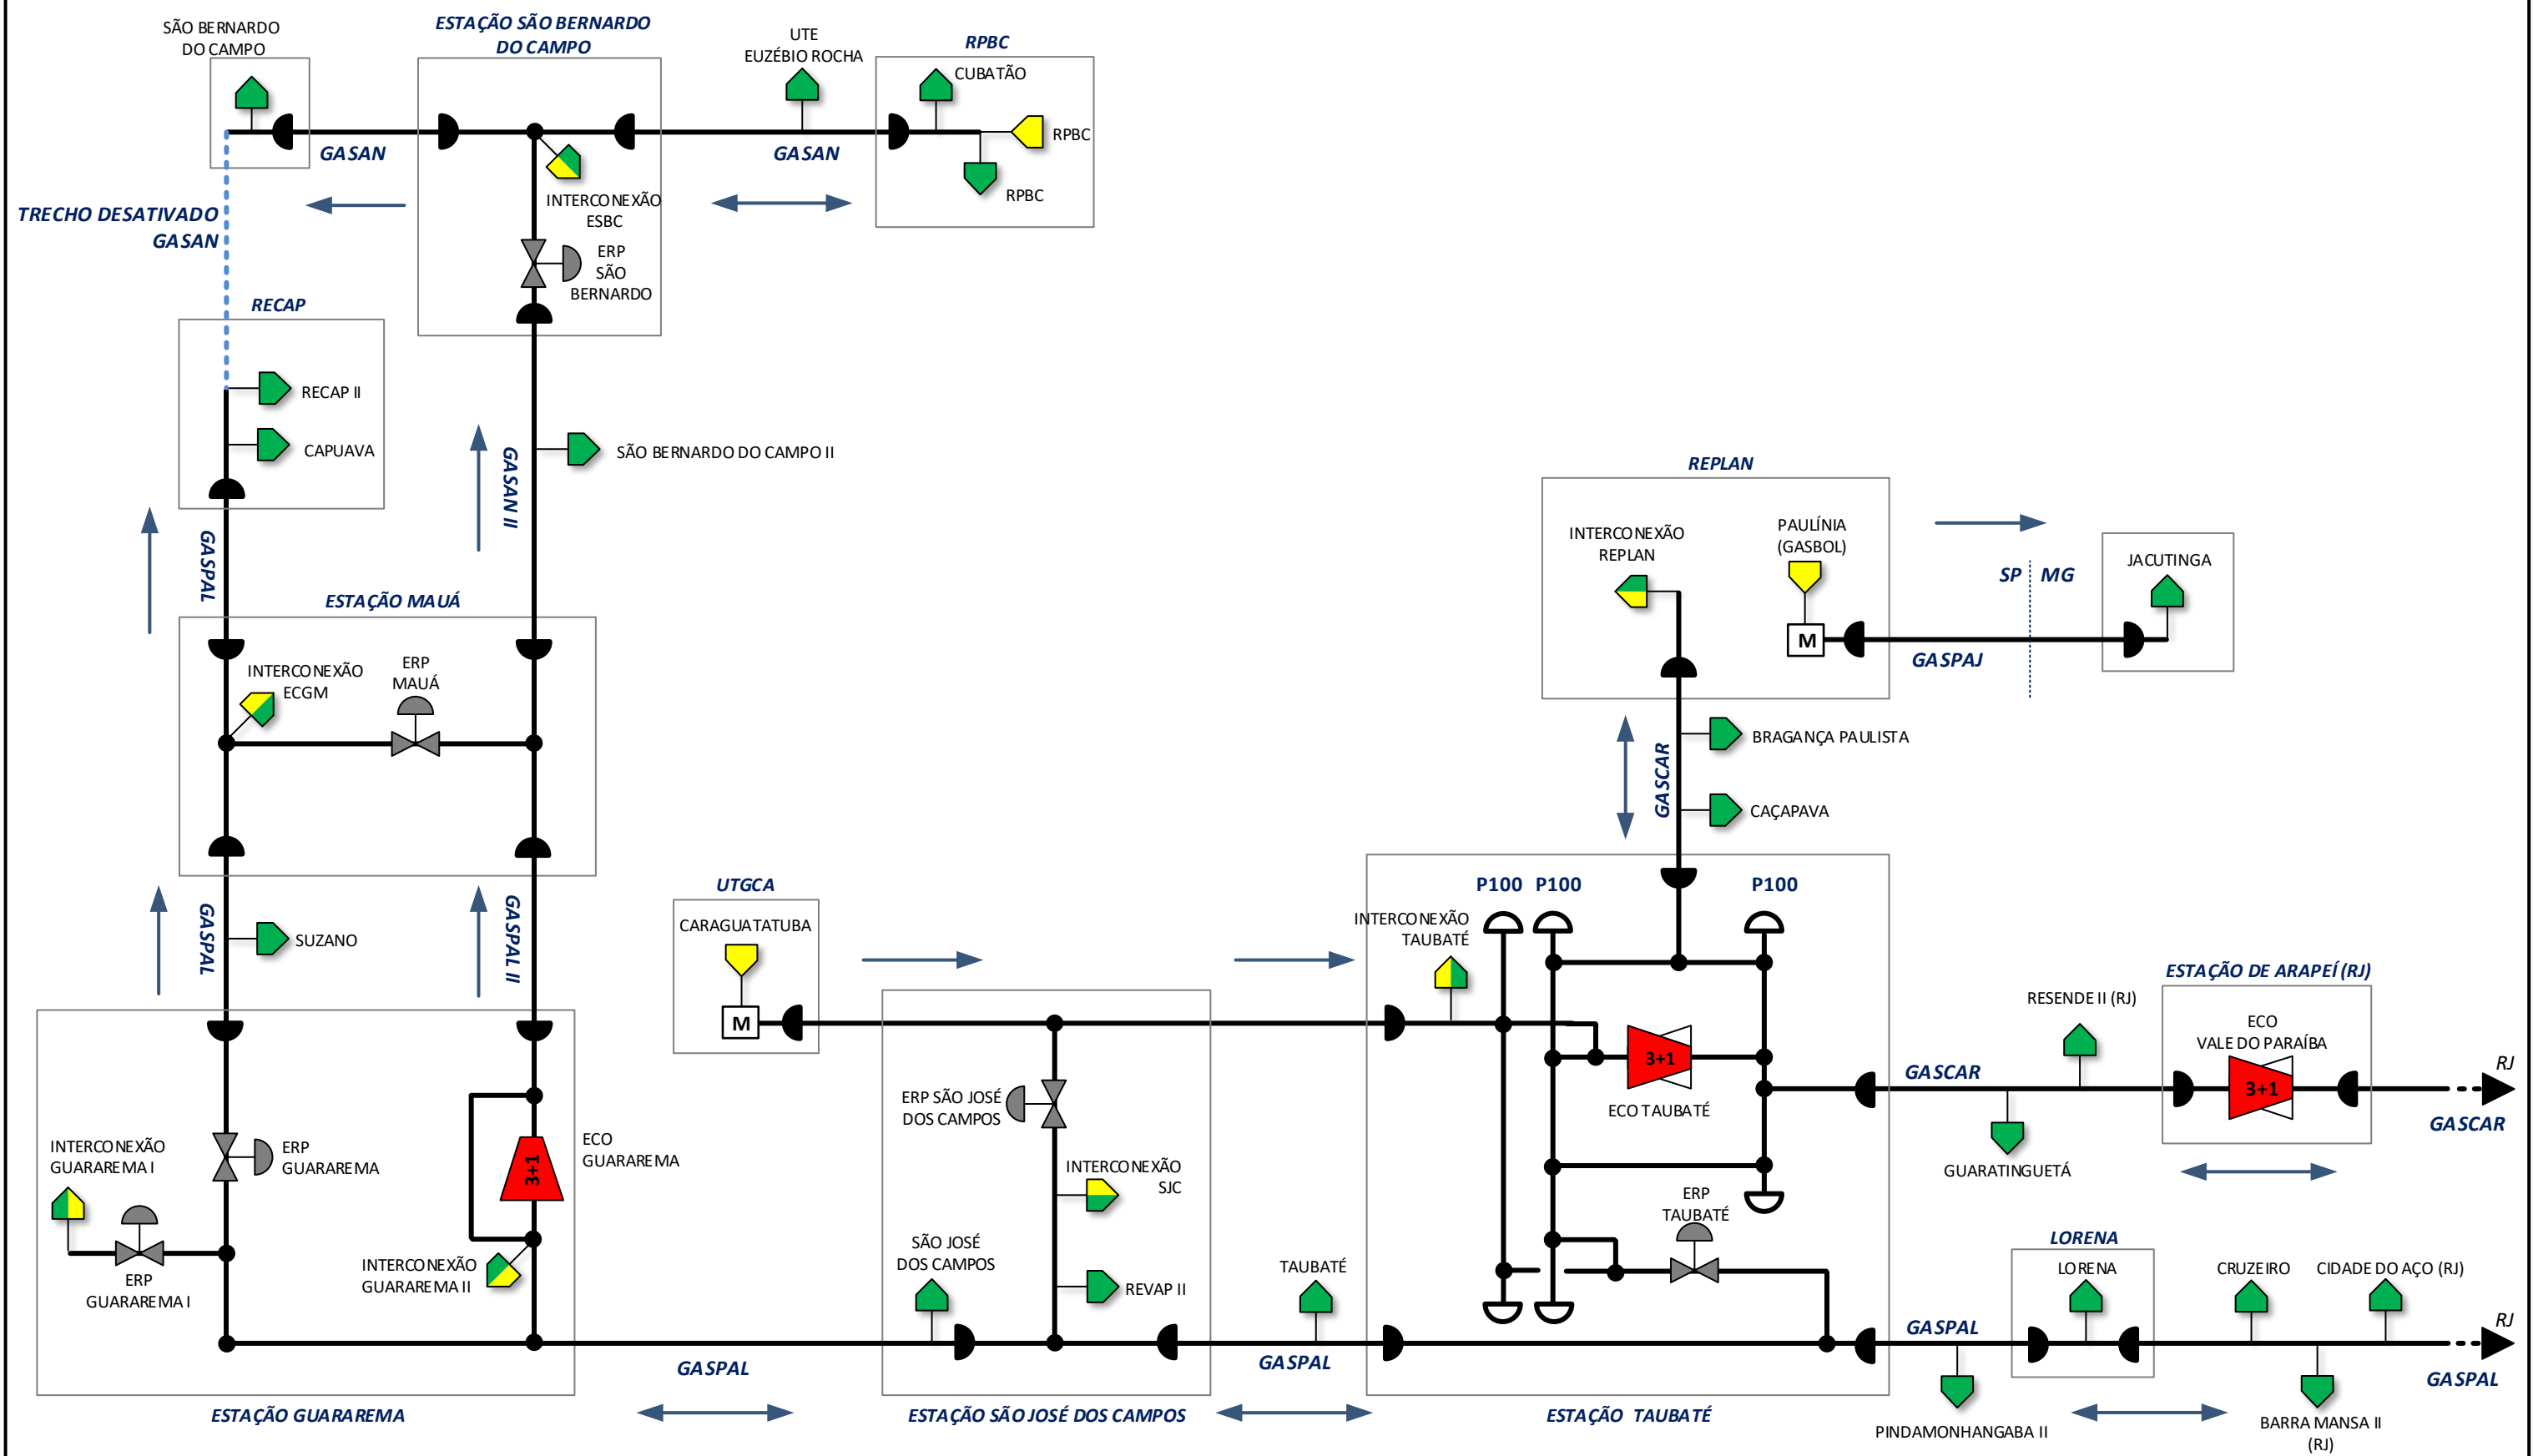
SÃO BERNARDO DO CAMPO

ESTAÇÃO SÃO BERNARDO DO CAMPO

UTE EUZÉBIO ROCHA

RPBC

CUBATÃO

RPBC

RPBC

GASAN

GASAN

INTERCONEXÃO ESBC

ERP SÃO BERNARDO

TRECHO DESATIVADO GASAN

RECAP

RECAP II

CAPUAVA

GASAN II

SÃO BERNARDO DO CAMPO II

GASPAL

ESTAÇÃO MAUÁ

INTERCONEXÃO ECGM

ERP MAUÁ

GASPAL

SUZANO

GASPAL II

REPLAN

INTERCONEXÃO REPLAN

PAULÍNIA (GASBOL)

M

SP

MG

JACUTINGA

GASPAJ

BRAGANÇA PAULISTA

GASCAR

CAÇAPAVA

UTGCA

CARAGUATATUBA

M

P100 P100

P100

INTERCONEXÃO TAUBATÉ

3+1

ECO TAUBATÉ

ERP TAUBATÉ

ESTAÇÃO DE ARAPEÍ (RJ)

RESENDE II (RJ)

ECO VALE DO PARAÍBA

3+1

RJ

GASCAR

GASCAR

GUARATINGUETÁ

INTERCONEXÃO GUARAREMA I

ERP GUARAREMA

ECO GUARAREMA

3+1

ERP GUARAREMA I

INTERCONEXÃO GUARAREMA II

ERP SÃO JOSÉ DOS CAMPOS

INTERCONEXÃO SJC

SÃO JOSÉ DOS CAMPOS

REVAP II

TAUBATÉ

LORENA

LORENA

CRUZEIRO

CIDADE DO AÇO (RJ)

RJ

GASPAL

GASPAL

GASPAL

GASPAL

ESTAÇÃO GUARAREMA

ESTAÇÃO SÃO JOSÉ DOS CAMPOS

ESTAÇÃO TAUBATÉ

PINDAMONHANGABA II

BARRA MANSA II (RJ)